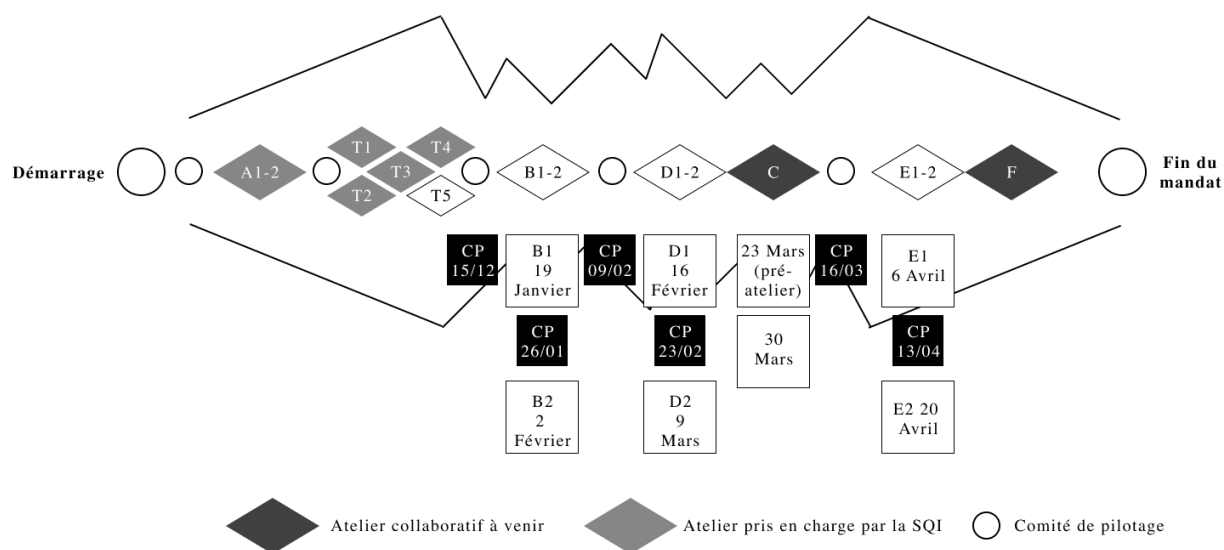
Démarrage

A1-2

T1

T4

T3

T2

T5

B1-2

D1-2

C

E1-2

F

Fin du mandat

CP 15/12

B1 19 Janvier

CP 09/02

D1 16 Février

23 Mars (pré-atelier)

CP 16/03

E1 6 Avril

CP 26/01

CP 23/02

30 Mars

CP 13/04

B2 2 Février

D2 9 Mars

E2 20 Avril

Atelier collaboratif à venir

Atelier pris en charge par la SQI

Comité de pilotage